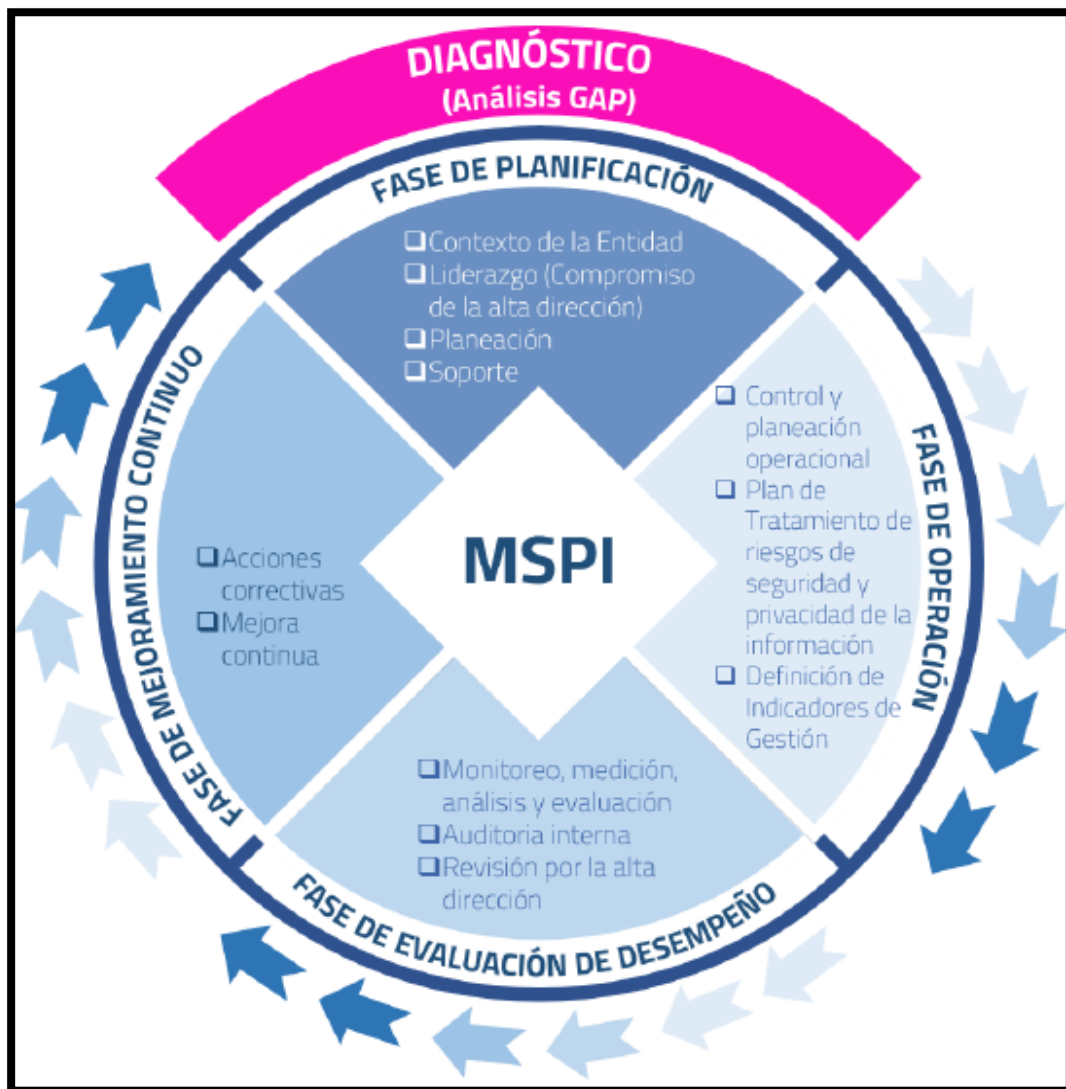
DIAGNÓSTICO
(Análisis GAP)

FASE DE PLANIFICACIÓN

❑Contexto de la Entidad
❑Liderazgo (Compromiso de la alta dirección)
❑Planeación
❑Soporte

FASE DE OPERACIÓN

❑ Control y planeación operacional
❑ Plan de Tratamiento de riesgos de seguridad y privacidad de la información
❑ Definición de Indicadores de Gestión

MSPI

FASE DE EVALUACIÓN DE DESEMPEÑO

❑Monitoreo, medición, análisis y evaluación
❑Auditoria interna
❑Revisión por la alta dirección

FASE DE MEJORAMIENTO CONTINUO

❑Acciones correctivas
❑Mejora continua